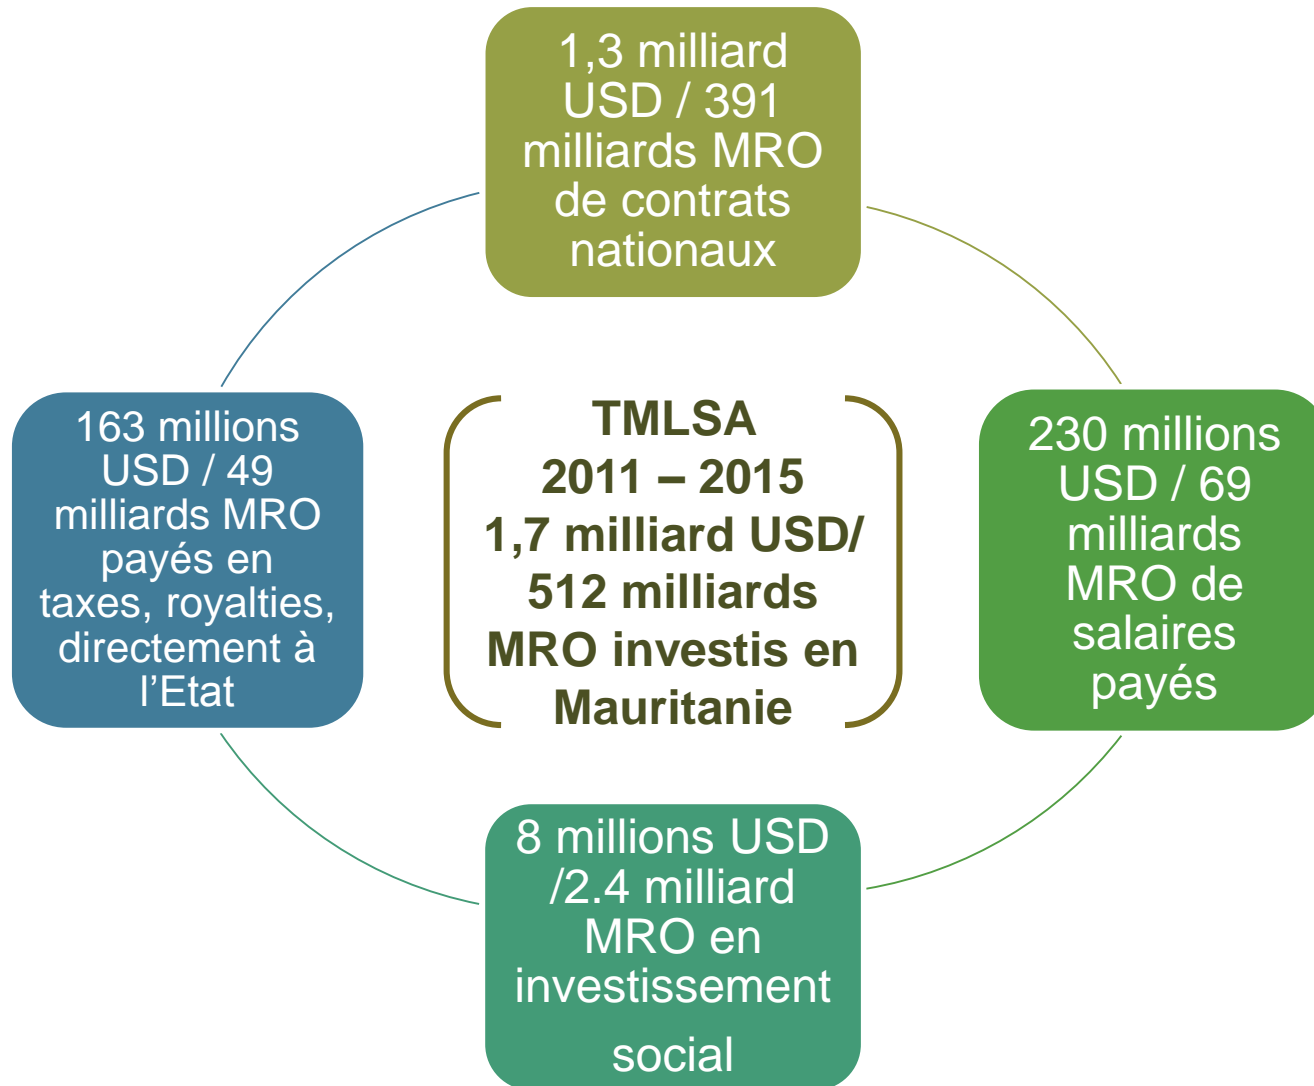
1,3 milliard USD / 391 milliards MRO de contrats nationaux

163 millions USD / 49 milliards MRO payés en taxes, royalties, directement à l'Etat

TMLSA
2011 – 2015
1,7 milliard USD/ 512 milliards MRO investis en Mauritanie

230 millions USD / 69 milliards MRO de salaires payés

8 millions USD /2.4 milliard MRO en investissement social